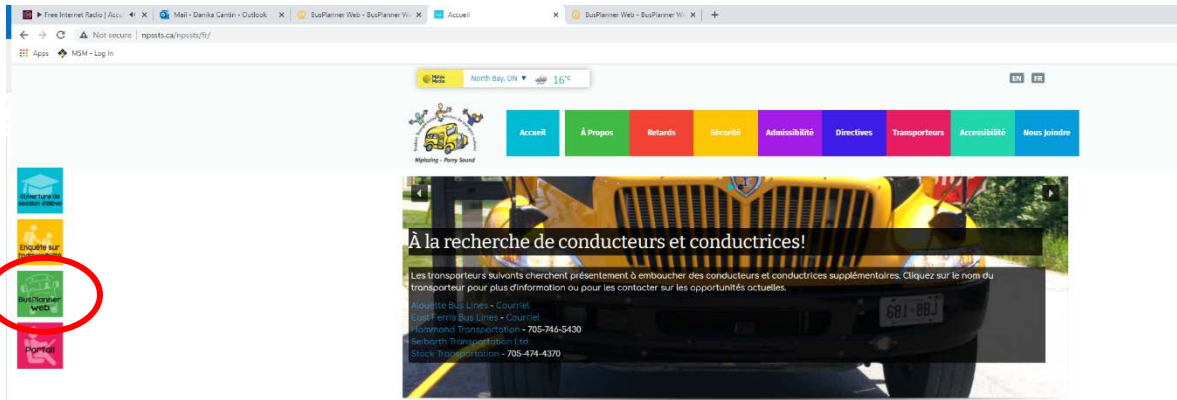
▶ Free Internet Radio | Accu ✕ | Mail - Danika Cantin - Outlook ✕ | BusPlanner Web - BusPlanner We ✕ | Accueil ✕ | BusPlanner Web - BusPlanner We ✕ | +

Not secure | npssts.ca/npssts/fr/

Apps MSM - Log In

Météo Média North Bay, ON ▼ 16°C

EN FR

Nipissing - Parry Sound

Accueil | À Propos | Retards | Sécurité | Admissibilité | Directives | Transporteurs | Accessibilité | Nous Joindre

Ouverture de session d'élève

Enquête sur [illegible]

BusPlanner Web

Portail

À la recherche de conducteurs et conductrices!

Les transporteurs suivants cherchent présentement à embaucher des conducteurs et conductrices supplémentaires. Cliquez sur le nom du transporteur pour plus d'information ou pour les contacter sur les opportunités actuelles.

Alouette Bus Lines - Courriel
Cust Ferris Bus Lines - Courriel
Hammond Transportation - 705-746-5430
Seiberth Transportation Ltd.
Stock Transportation - 705-474-4370

681 BBJ